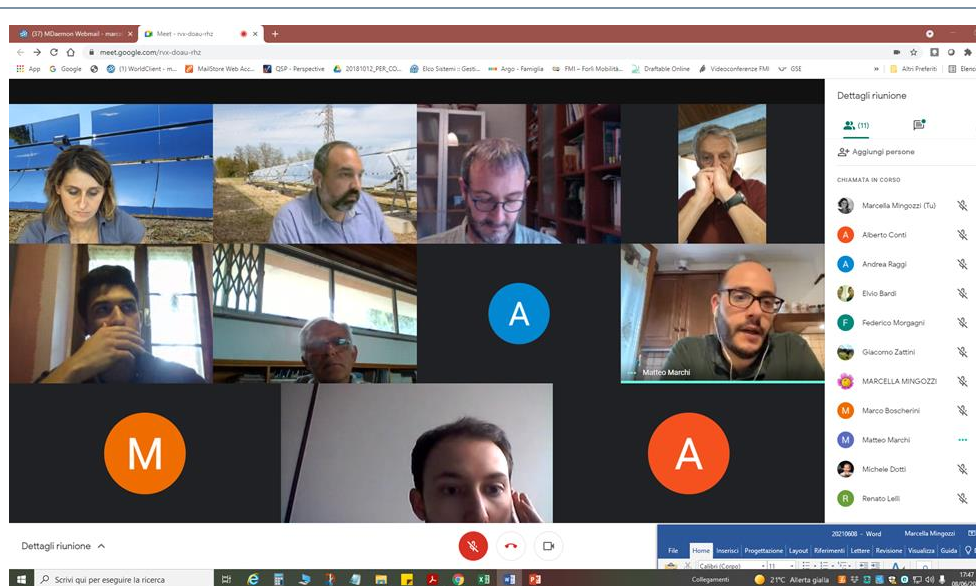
(37) MDaemon Webmail - marce
Meet - rvx-dioau-rhz
+
meet.google.com/rvx-dioau-rhz
App
Google
(1) WorldClient - m...
MailStore Web Acc...
QSP - Perspective
20181012_PER_CO...
Elco Sistemi :: Gesti...
Argo - Famiglia
FMI – Forlì Mobilità...
Draftable Online
Videoconferenze FMI
GSE
Altri Preferiti
Elenco

A
Matteo Marchi
M
A

Dettagli riunione
(11)
Aggiungi persone
CHIAMATA IN CORSO
Marcella Mingozzi (Tu)
A Alberto Conti
A Andrea Raggi
Elvio Bardi
F Federico Morgagni
Giacomo Zattini
MARCELLA MINGOZZI
M Marco Boscherini
M Matteo Marchi
Michele Dotti
R Renato Lelli

Dettagli riunione

20210608 - Word
Marcella Mingozzi
File
Home
Inserisci
Progettazione
Layout
Riferimenti
Lettere
Revisione
Visualizza
Guida
Calibri (Corpo)
11

Scrivi qui per eseguire la ricerca
Collegamenti
21°C Alerta gialla
17:47
08/06/2